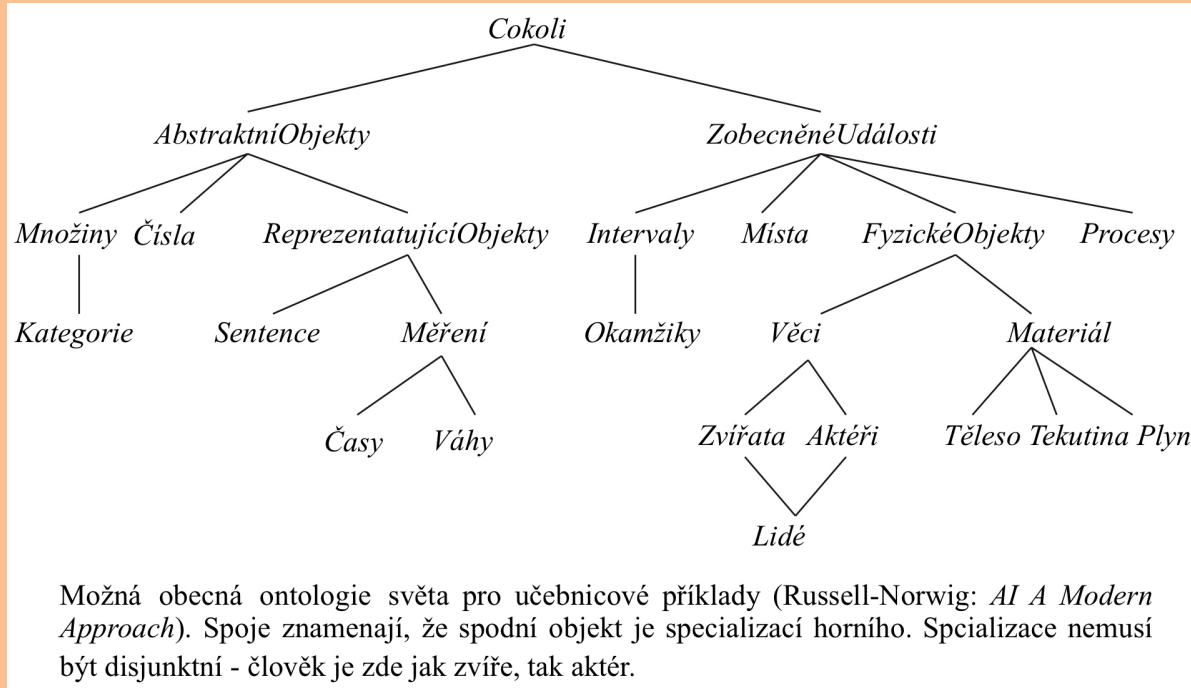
Cokoli

AbstraktníObjekty

ZobecněnéUdálosti

Množiny Čísla ReprezentatujícíObjekty Intervaly Místa FyzickéObjekty Procesy

Kategorie Sentence Měření Okamžiky Věci Materiál

Časy Váhy Zvířata Aktéři Těleso Tekutina Plyn

Lidé

Možná obecná ontologie světa pro učebnicové příklady (Russell-Norwig: *AI A Modern Approach*). Spoje znamenají, že spodní objekt je specializací horního. Spcializace nemusí být disjunktní - člověk je zde jak zvíře, tak aktér.